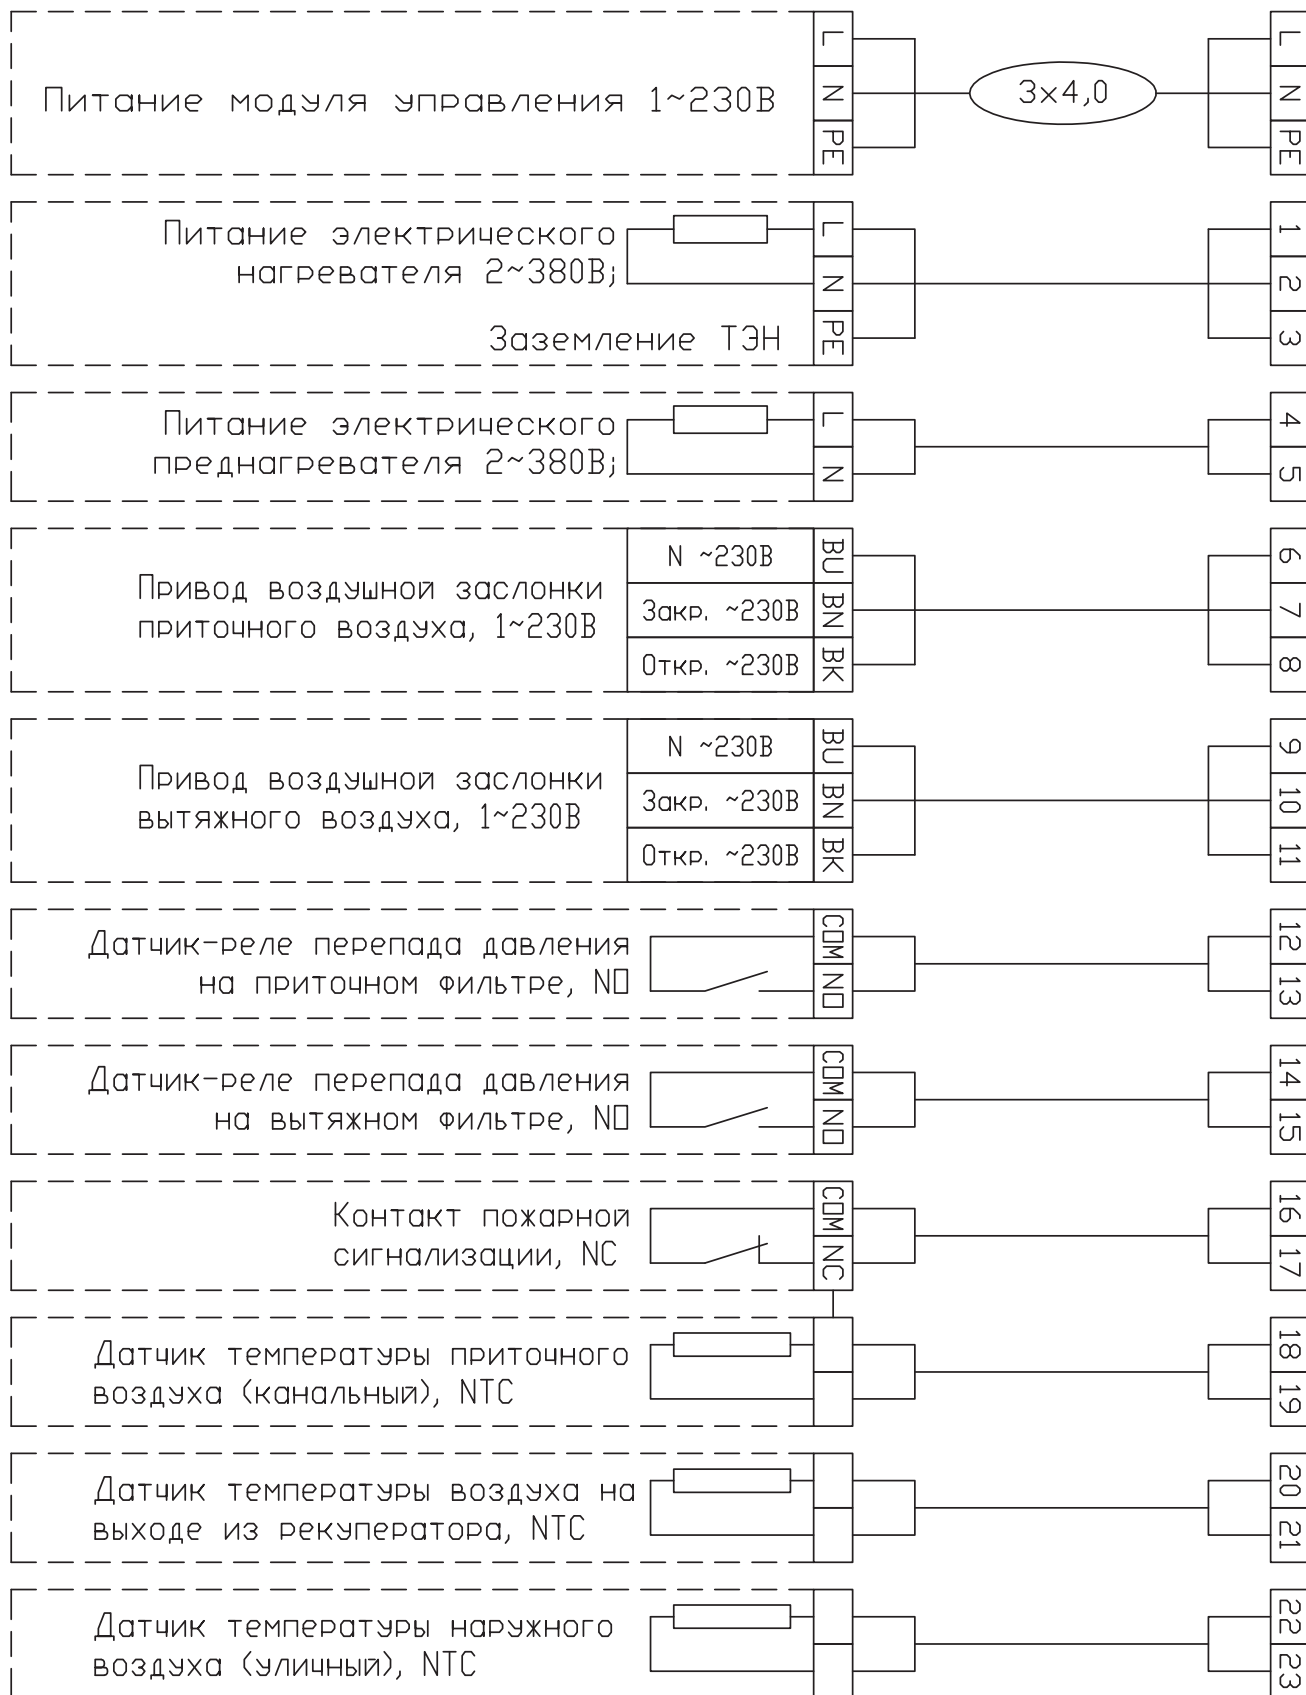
Питание модуля управления 1~230В

L
N
PE

3x4,0

L
N
PE

Питание электрического нагревателя 2~380В;

Заземление ТЭН

L
N
PE

1
2
3

Питание электрического преднагревателя 2~380В;

L
N

4
5

Привод воздушной заслонки приточного воздуха, 1~230В

N ~230В
Закр. ~230В
Откр. ~230В

BU
BN
BK

6
7
8

Привод воздушной заслонки вытяжного воздуха, 1~230В

N ~230В
Закр. ~230В
Откр. ~230В

BU
BN
BK

9
10
11

Датчик-реле перепада давления на приточном фильтре, NO

COM
NO

12
13

Датчик-реле перепада давления на вытяжном фильтре, NO

COM
NO

14
15

Контакт пожарной сигнализации, NC

COM
NC

16
17

Датчик температуры приточного воздуха (канальный), NTC

18
19

Датчик температуры воздуха на выходе из рекуператора, NTC

20
21

Датчик температуры наружного воздуха (уличный), NTC

22
23